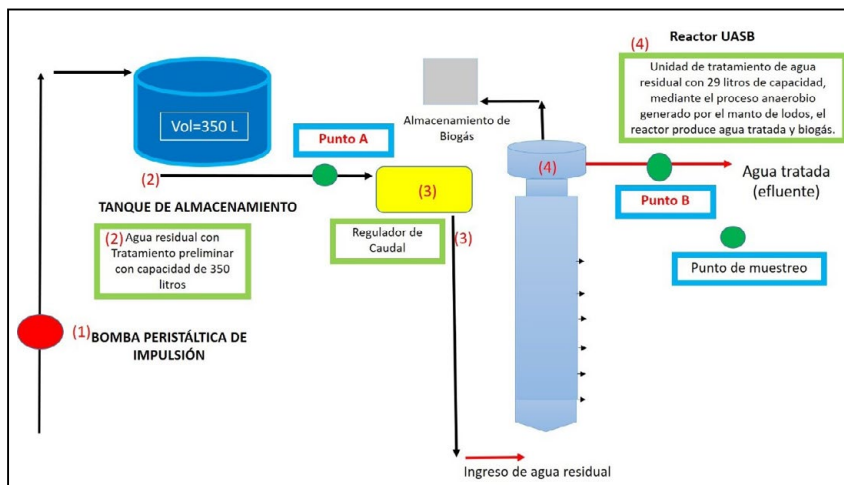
Vol=350 L

Almacenamiento de Biogás

(4) Reactor UASB

Unidad de tratamiento de agua residual con 29 litros de capacidad, mediante el proceso anaerobio generado por el manto de lodos, el reactor produce agua tratada y biogás.

Punto A

(2)

(3)

(4)

Agua tratada (efluente)

TANQUE DE ALMACENAMIENTO

Punto B

(2) Agua residual con Tratamiento preliminar con capacidad de 350 litros

Regulador de Caudal

(3)

Punto de muestreo

(1) BOMBA PERISTÁLTICA DE IMPULSIÓN

Ingreso de agua residual